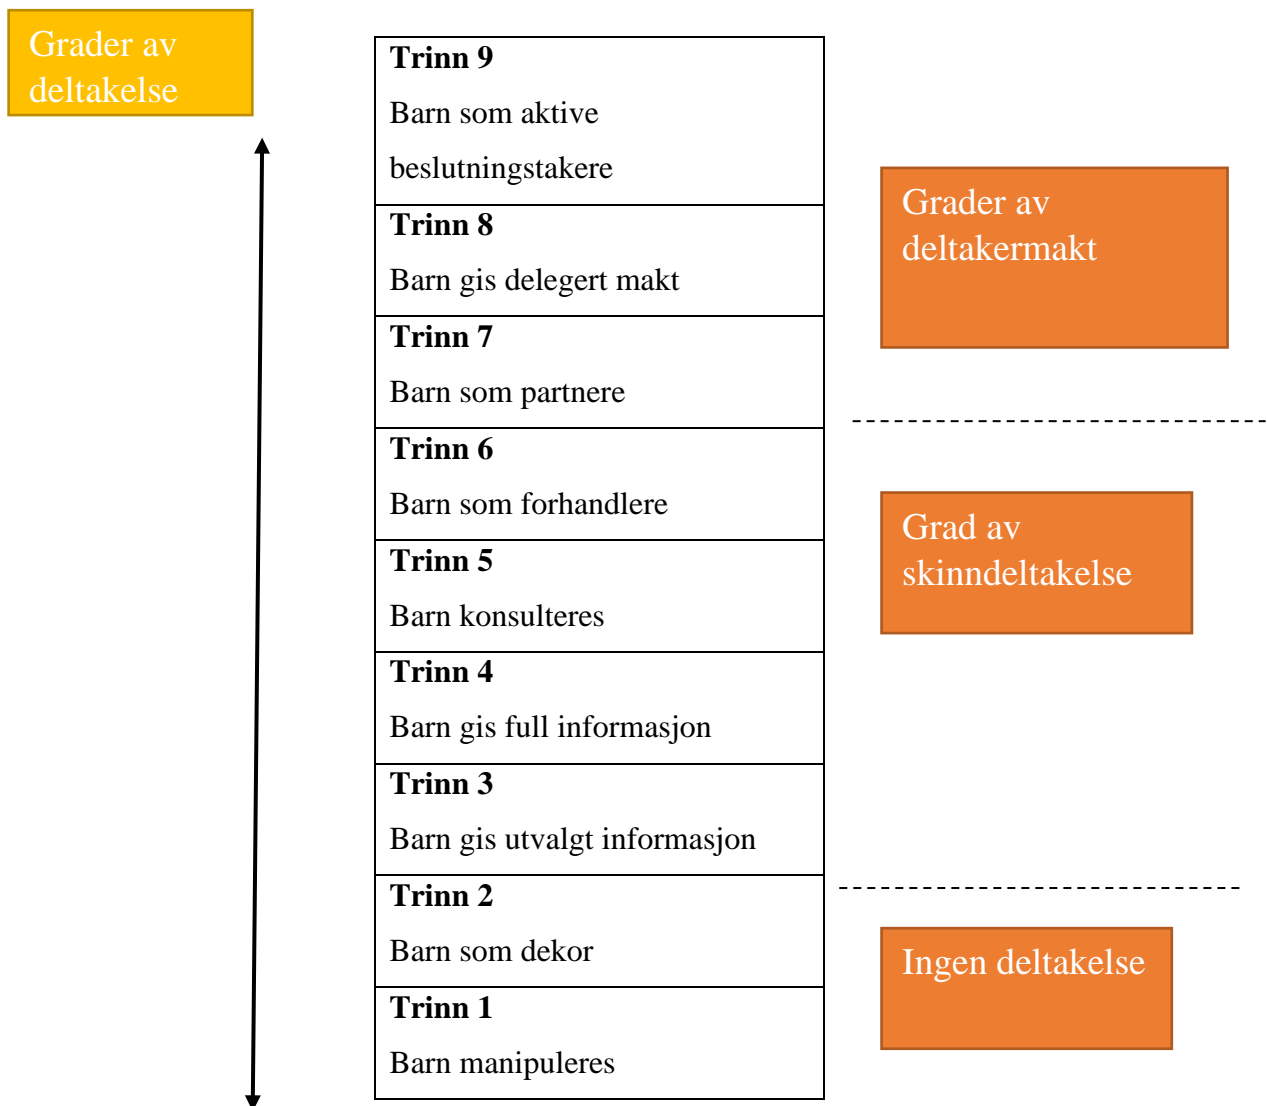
Grader av deltakelse

| Trinn 9 Barn som aktive beslutningstakere |
|---|
| Trinn 8 Barn gis delegert makt |
| Trinn 7 Barn som partnere |
| Trinn 6 Barn som forhandlere |
| Trinn 5 Barn konsulteres |
| Trinn 4 Barn gis full informasjon |
| Trinn 3 Barn gis utvalgt informasjon |
| Trinn 2 Barn som dekor |
| Trinn 1 Barn manipuleres |

Grader av deltakermakt

Grad av skinndeltakelse

Ingen deltakelse